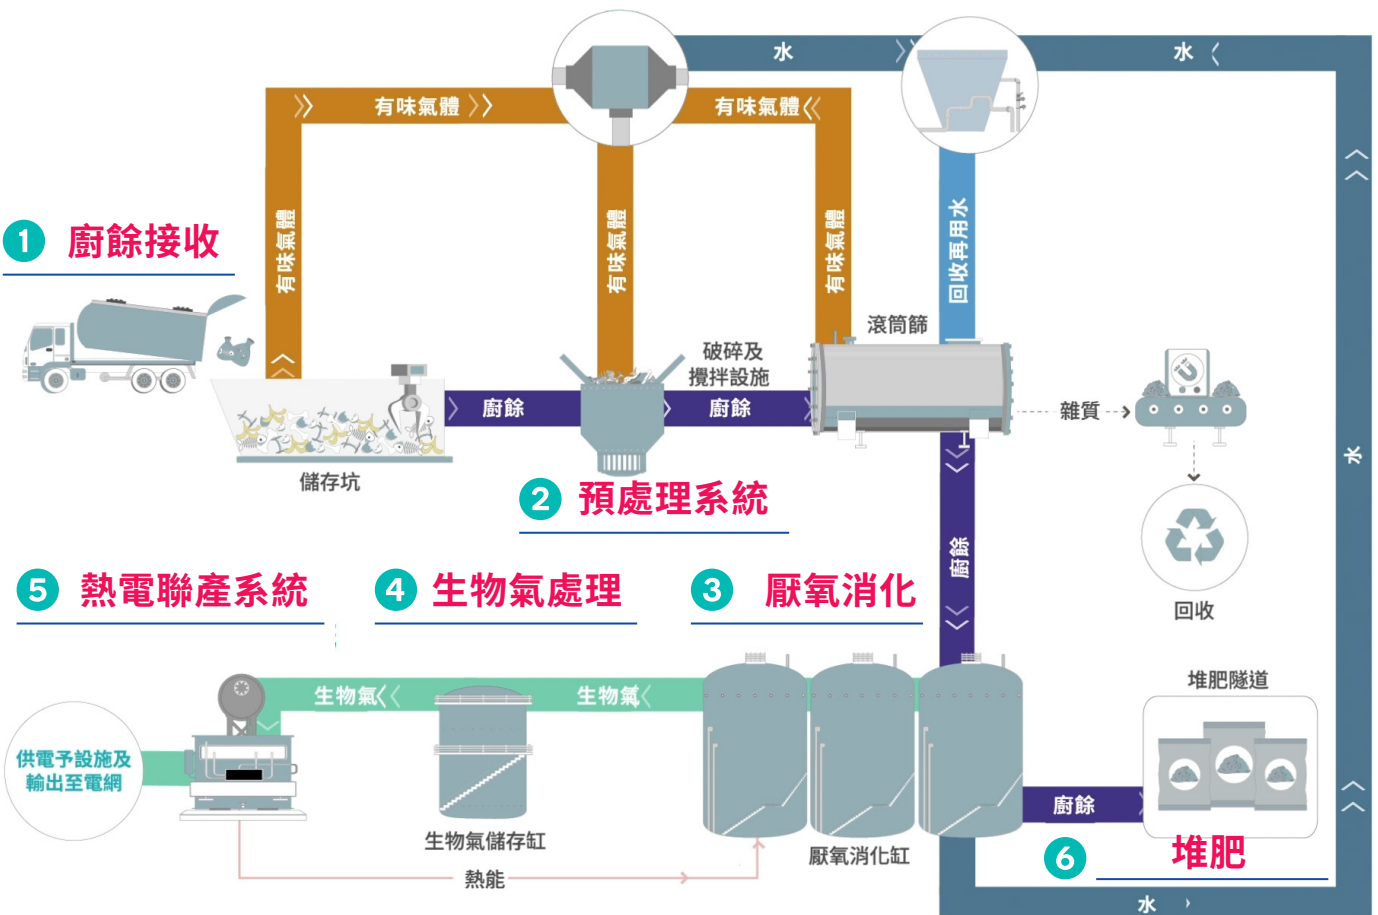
水

水

有味氣體

有味氣體

1 廚餘接收

有味氣體

有味氣體

有味氣體

回收再用水

滾筒篩

破碎及攪拌設施

廚餘

廚餘

雜質

儲存坑

2 預處理系統

回收

水

廚餘

5 熱電聯產系統

4 生物氣處理

3 厭氧消化

生物氣

生物氣

堆肥隧道

供電予設施及輸出至電網

生物氣儲存缸

厭氧消化缸

廚餘

6 堆肥

熱能

水